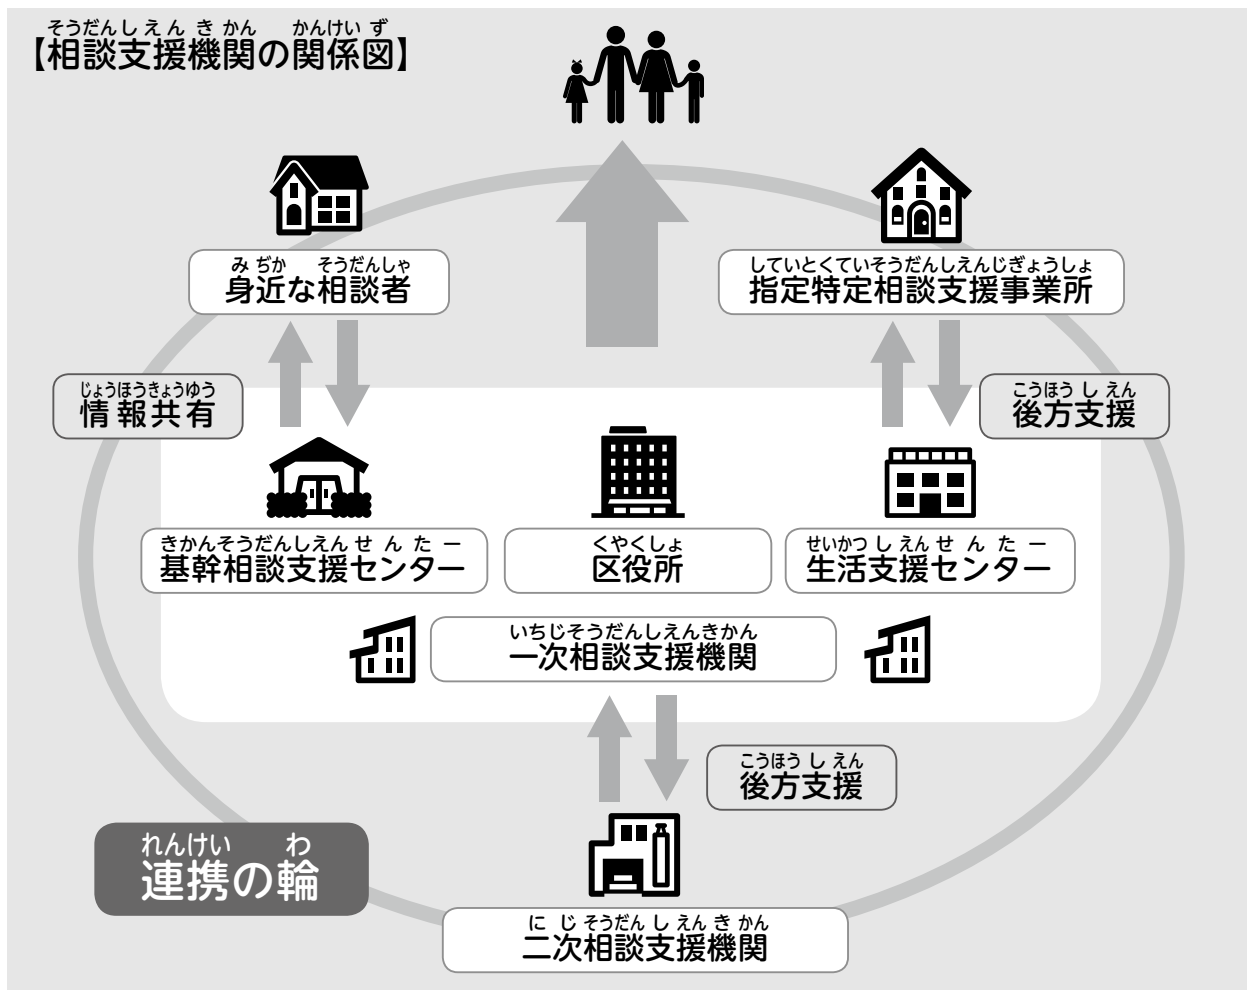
そうだんしえんきかん　かんけいず
【相談支援機関の関係図】

みぢか　そうだんしゃ
身近な相談者

していとくていそうだんしえんじぎょうしょ
指定特定相談支援事業所

じょうほうきょうゆう
情報共有

こうほうしえん
後方支援

きかんそうだんしえんせんたー
基幹相談支援センター

くやくしょ
区役所

せいかつしえんせんたー
生活支援センター

いちじそうだんしえんきかん
一次相談支援機関

こうほうしえん
後方支援

れんけい　わ
連携の輪

にじそうだんしえんきかん
二次相談支援機関